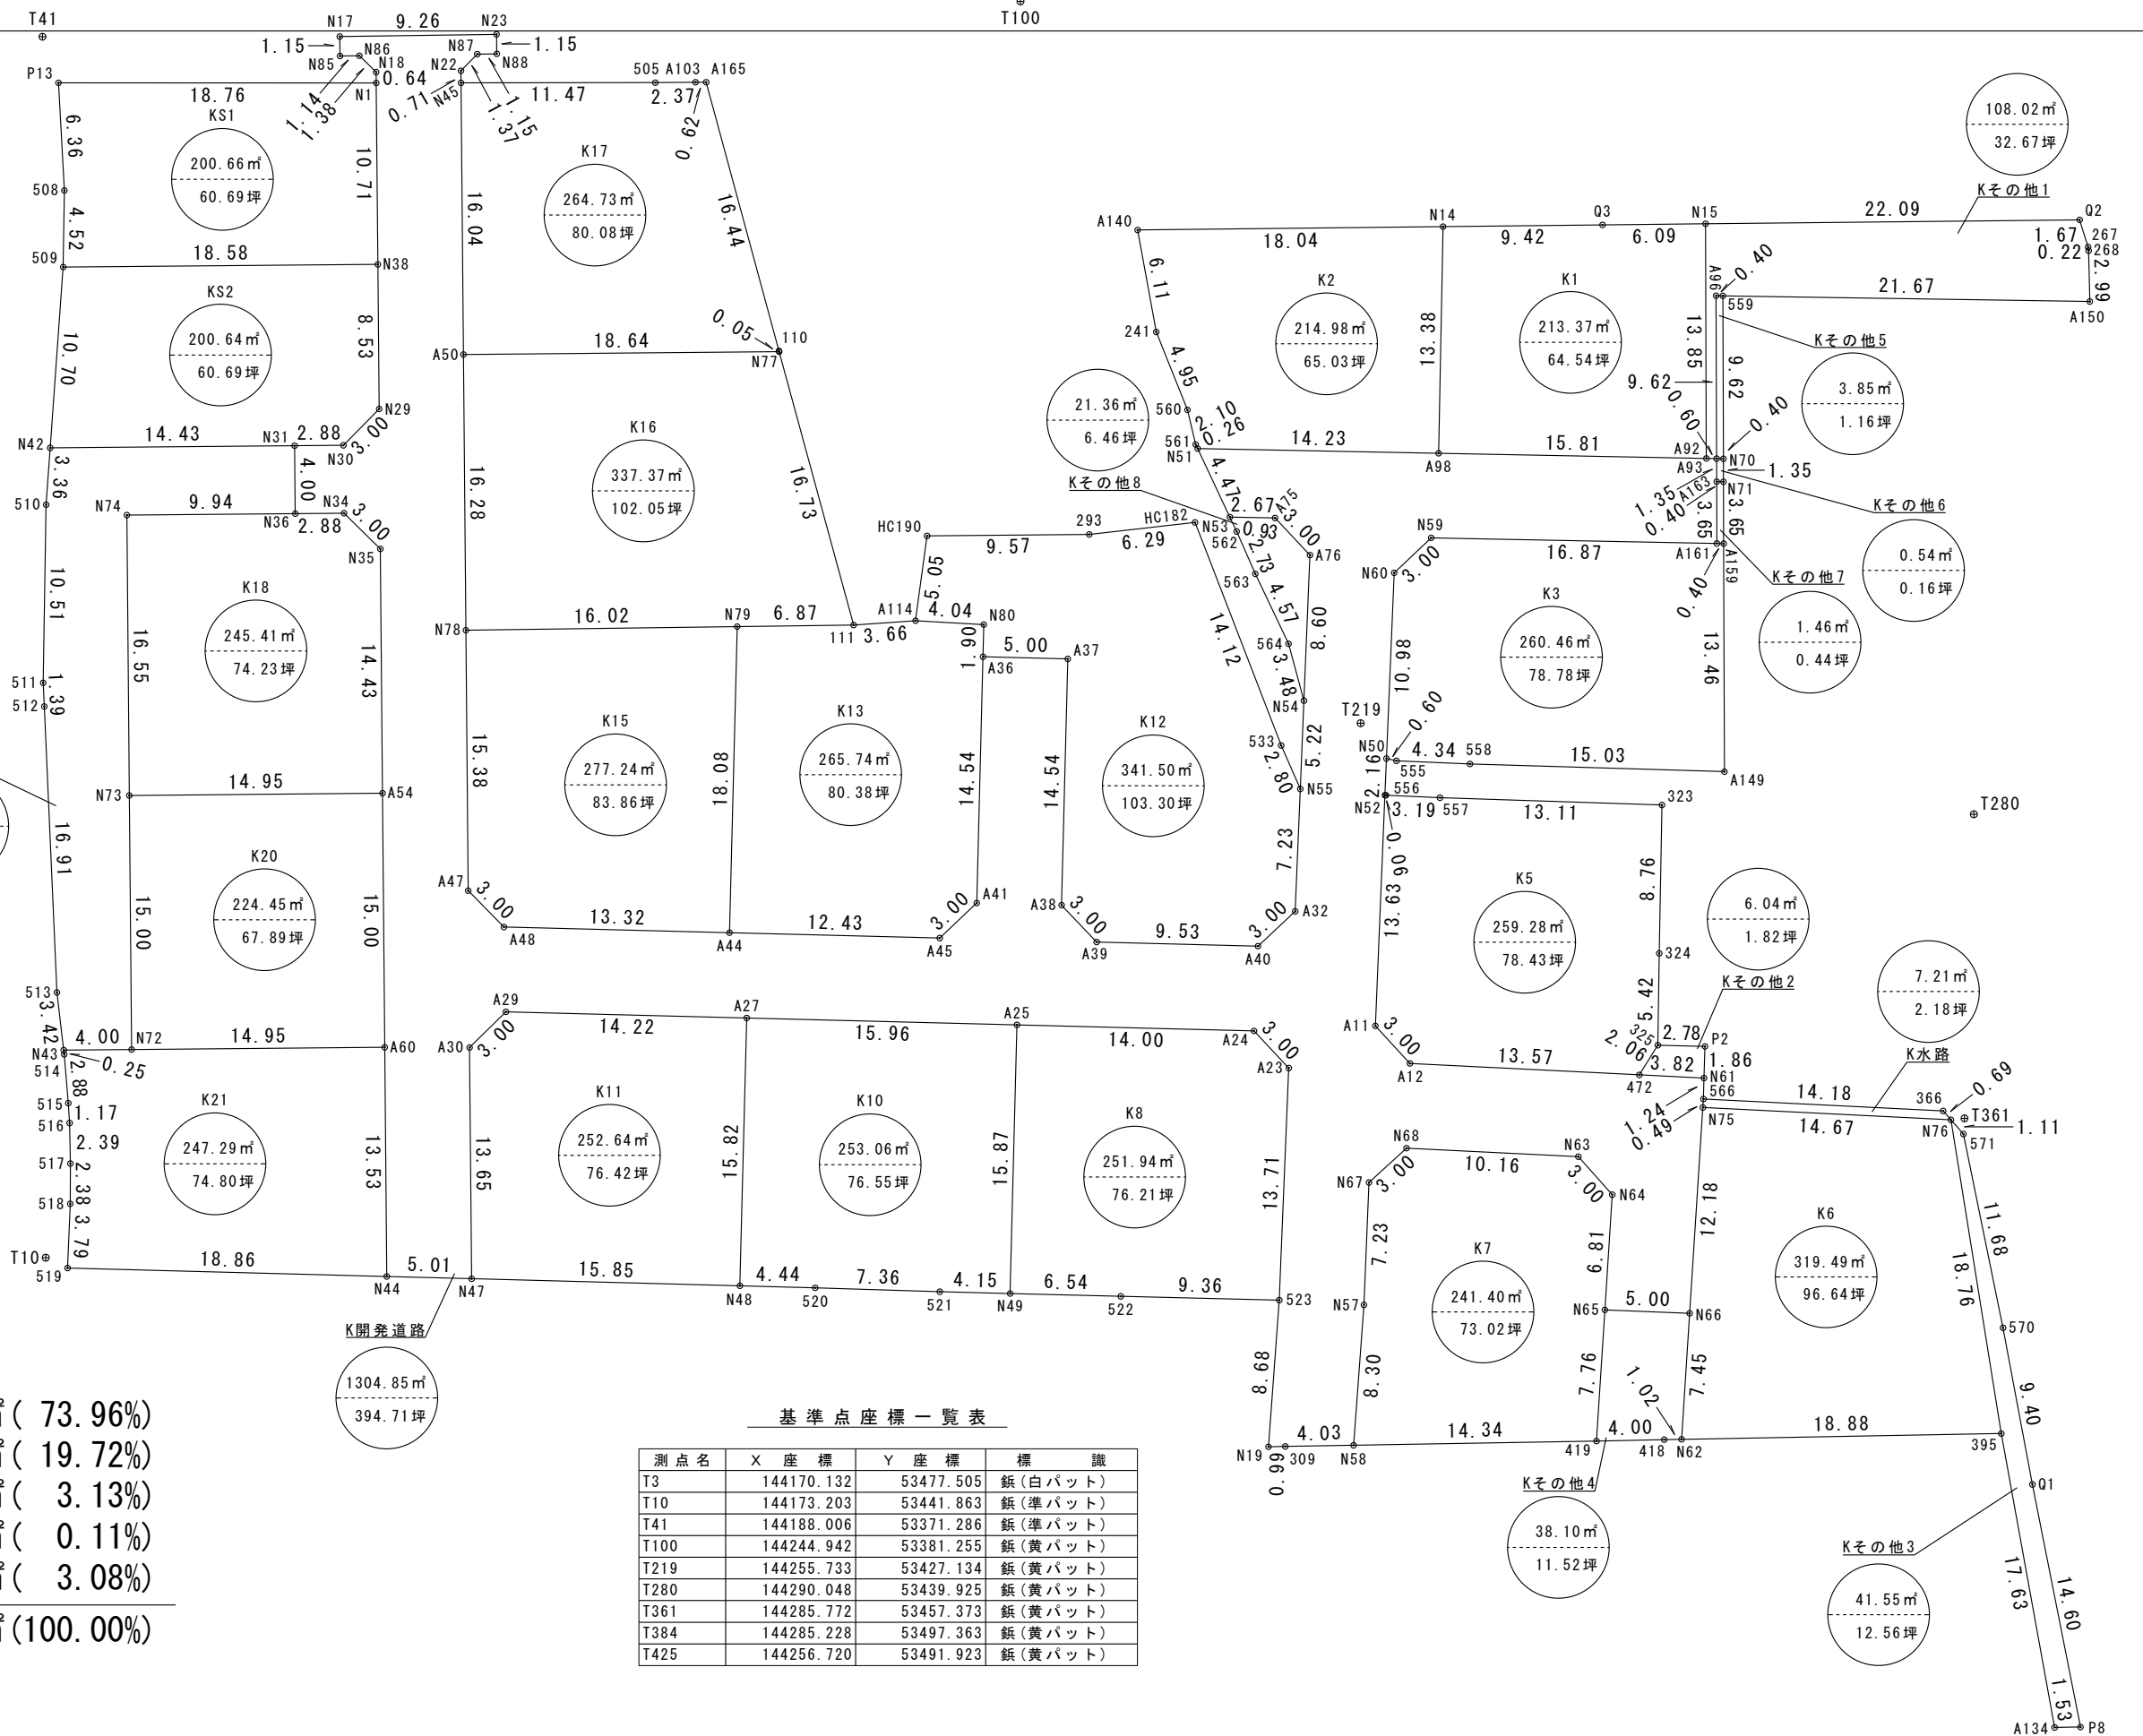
T41
T100
N17 9.26 N23
1.15 N86 N87 1.15
N85 N18 N22 N88
P13 18.76 N1 0.64 0.71 N45 11.47 505 A103 A165 2.37
1.14 1.38 1.15 1.37 0.62
KS1
200.66㎡
60.69坪
6.36 10.71 16.04
K17
264.73㎡
80.08坪
16.44
508 4.52
509 18.58 N38
KS2
200.64㎡
60.69坪
10.70 8.53
A50 18.64 0.05 110 N77
N29
N42 14.43 N31 2.88 N30 3.00 4.00
K16
337.37㎡
102.05坪
16.28 16.73
3.36
510 N74 9.94 N36 2.88 N34 3.00 N35
K18
245.41㎡
74.23坪
10.51 16.55 14.43
N78 16.02 N79 6.87 111 3.66 A114 4.04 N80
HC190 9.57 293 6.29 HC182 5.05
1.90 5.00 A36 A37
511 1.39 512
K15
277.24㎡
83.86坪
15.38 18.08
K13
265.74㎡
80.38坪
14.54 14.54
K12
341.50㎡
103.30坪
N73 14.95 A54
K20
224.45㎡
67.89坪
16.91 15.00 15.00
A47 3.00 A48 13.32 A44 12.43 A45 3.00 A41
A38 3.00 A39 9.53 A40 3.00 A32
513 3.42 N43 4.00 N72 14.95 A60 0.25 514
A29 A30 3.00 14.22 A27 15.96 A25 14.00 A24 3.00 A23
K21
247.29㎡
74.80坪
2.88 515 1.17 516 2.39 517 2.38 518 3.79 13.53
K11
252.64㎡
76.42坪
13.65 15.82
K10
253.06㎡
76.55坪
15.87
K8
251.94㎡
76.21坪
13.71
T10 519 18.86 N44 5.01 N47 15.85 N48 4.44 520 7.36 521 4.15 N49 6.54 522 9.36 523
K開発道路
1304.85㎡
394.71坪
㎡( 73.96%)
㎡( 19.72%)
㎡( 3.13%)
㎡( 0.11%)
㎡( 3.08%)
㎡(100.00%)
21.36㎡
6.46坪
Kその他8
A140 18.04 N14 9.42 Q3 6.09 N15 22.09 Q2
Kその他1
108.02㎡
32.67坪
6.11 241 4.95 560 2.10 561 0.26 N51
K2
214.98㎡
65.03坪
13.38
K1
213.37㎡
64.54坪
A96 0.40 559 21.67 A150 1.67 0.22 267 268 2.99
13.85 9.62 9.62 0.60 0.40
Kその他5
3.85㎡
1.16坪
14.23 A98 15.81 A92 A93 N70 1.35 N71 A163 1.35 0.40 3.65 3.65
Kその他6
0.54㎡
0.16坪
4.47 N53 2.67 A75 3.00 562 0.93 563 2.73 4.57 A76
N59 16.87 A161 A159 N60 3.00 0.40
Kその他7
1.46㎡
0.44坪
K3
260.46㎡
78.78坪
14.12 564 3.48 N54 8.60 10.98 13.46
T219 0.60 N50 4.34 558 15.03 A149 555 2.16
533 2.80 5.22 N55
556 N52 3.19 557 13.11 323
T280
K5
259.28㎡
78.43坪
13.63 0.90 8.76 7.23
6.04㎡
1.82坪
324 5.42
Kその他2
7.21㎡
2.18坪
A11 3.00 A12 13.57 472 325 2.06 3.82 2.78 P2 1.86 N61 566
K水路
14.18 366 0.69 T361 1.11 1.24 0.49 N75 14.67 N76 571
N68 10.16 N63 N67 3.00 3.00 N64
K7
241.40㎡
73.02坪
7.23 6.81 12.18
K6
319.49㎡
96.64坪
11.68 18.76
N57 N65 5.00 N66 570
8.68 8.30 7.76 1.02 7.45 9.40
N19 4.03 309 N58 14.34 419 4.00 418 N62 18.88 395 Q1 0.99
Kその他4
38.10㎡
11.52坪
Kその他3
41.55㎡
12.56坪
17.63 14.60 1.53 A134 P8
基準点座標一覧表
| 測点名 | X 座 標 | Y 座 標 | 標 識 |
|---|---|---|---|
| T3 | 144170.132 | 53477.505 | 鋲(白パット) |
| T10 | 144173.203 | 53441.863 | 鋲(準パット) |
| T41 | 144188.006 | 53371.286 | 鋲(準パット) |
| T100 | 144244.942 | 53381.255 | 鋲(黄パット) |
| T219 | 144255.733 | 53427.134 | 鋲(黄パット) |
| T280 | 144290.048 | 53439.925 | 鋲(黄パット) |
| T361 | 144285.772 | 53457.373 | 鋲(黄パット) |
| T384 | 144285.228 | 53497.363 | 鋲(黄パット) |
| T425 | 144256.720 | 53491.923 | 鋲(黄パット) |